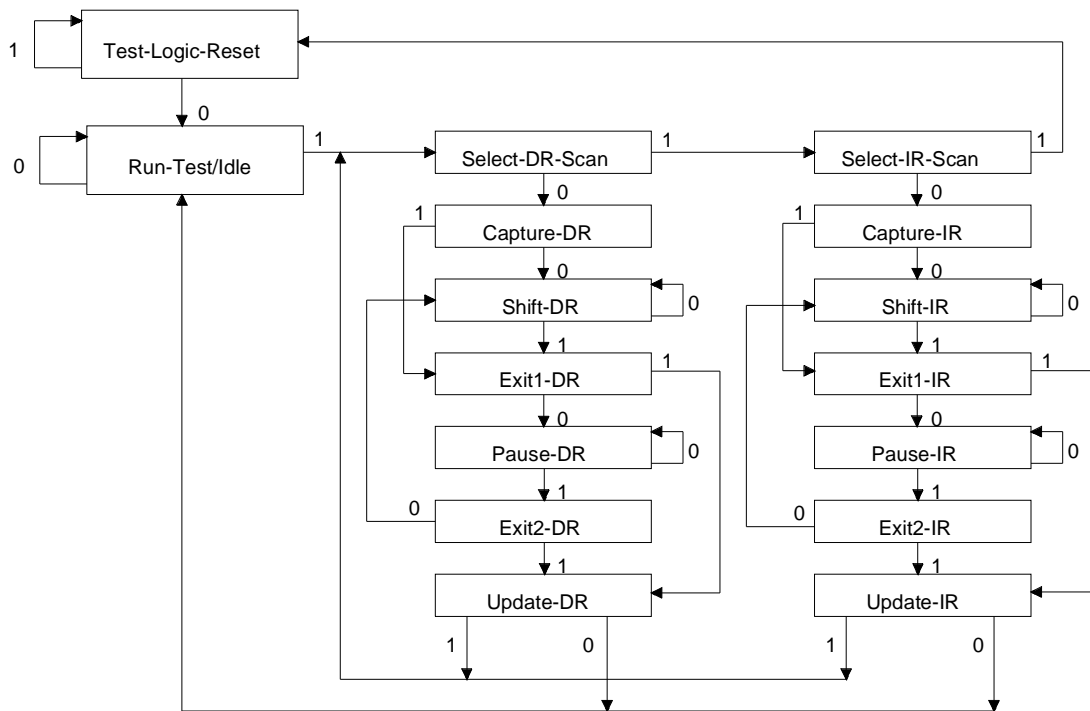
1
Test-Logic-Reset
0
0
Run-Test/Idle
1
Select-DR-Scan
1
Select-IR-Scan
1
0
0
1
Capture-DR
1
Capture-IR
0
0
Shift-DR
0
Shift-IR
0
1
1
Exit1-DR
1
Exit1-IR
1
0
0
Pause-DR
0
Pause-IR
0
1
1
0
Exit2-DR
0
Exit2-IR
1
1
Update-DR
Update-IR
1
0
1
0